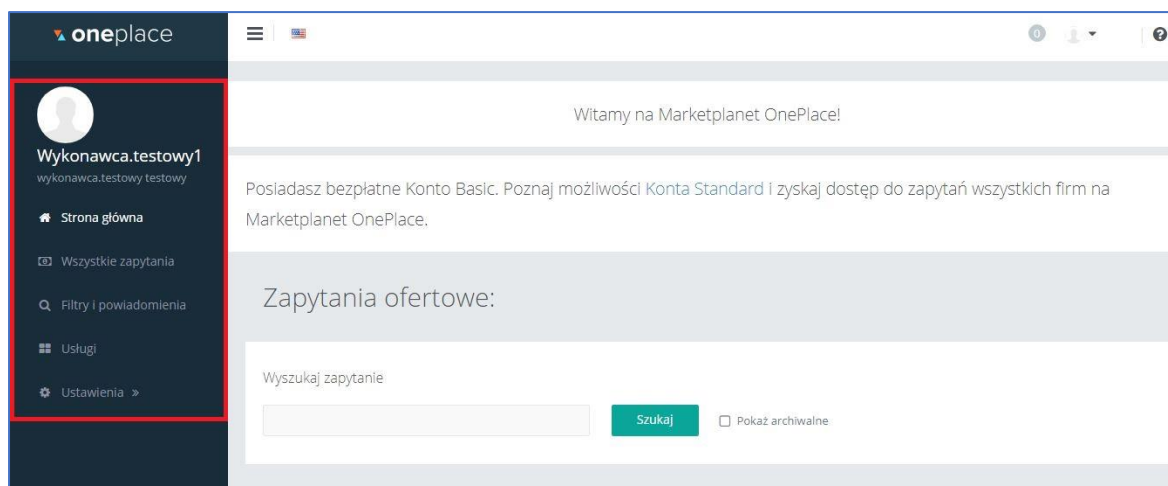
oneplace

0

Wykonawca.testowy1
wykonawca.testowy testowy

Strona główna
Wszystkie zapytania
Filtry i powiadomienia
Usługi
Ustawienia »

Witamy na Marketplanet OnePlace!

Posiadasz bezpłatne Konto Basic. Poznaj możliwości Konta Standard i zyskaj dostęp do zapytań wszystkich firm na Marketplanet OnePlace.

Zapytania ofertowe:

Wyszukaj zapytanie

Szukaj

Pokaż archiwalne